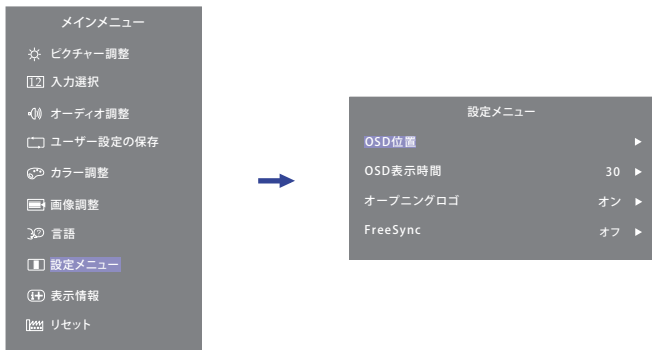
メインメニュー
ピクチャー調整
12 入力選択
オーディオ調整
ユーザー設定の保存
カラー調整
画像調整
言語
設定メニュー
表示情報
リセット

設定メニュー
OSD位置 ▶
OSD表示時間 30 ▶
オープニングロゴ オン ▶
FreeSync オフ ▶